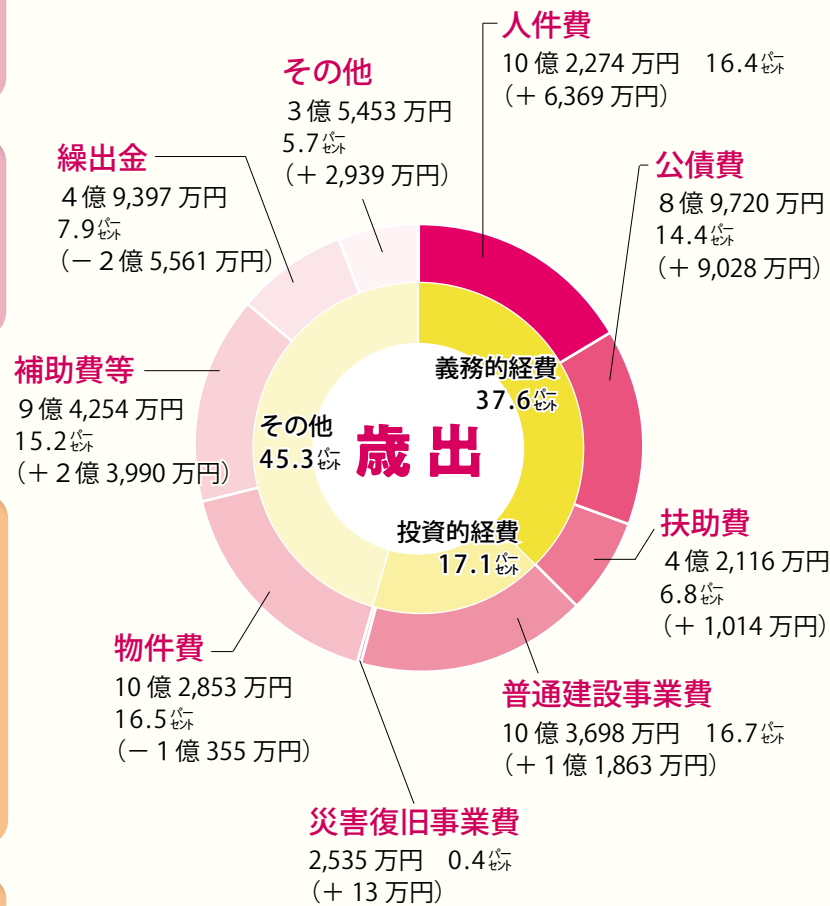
人件費
10億2,274万円　16.4パーセント
（＋6,369万円）

その他
3億5,453万円
5.7パーセント
（＋2,939万円）

公債費
8億9,720万円
14.4パーセント
（＋9,028万円）

繰出金
4億9,397万円
7.9パーセント
（－2億5,561万円）

補助費等
9億4,254万円
15.2パーセント
（＋2億3,990万円）

義務的経費
37.6パーセント

その他
45.3パーセント

歳出

投資的経費
17.1パーセント

扶助費
4億2,116万円
6.8パーセント
（＋1,014万円）

物件費
10億2,853万円
16.5パーセント
（－1億355万円）

普通建設事業費
10億3,698万円　16.7パーセント
（＋1億1,863万円）

災害復旧事業費
2,535万円　0.4パーセント
（＋13万円）